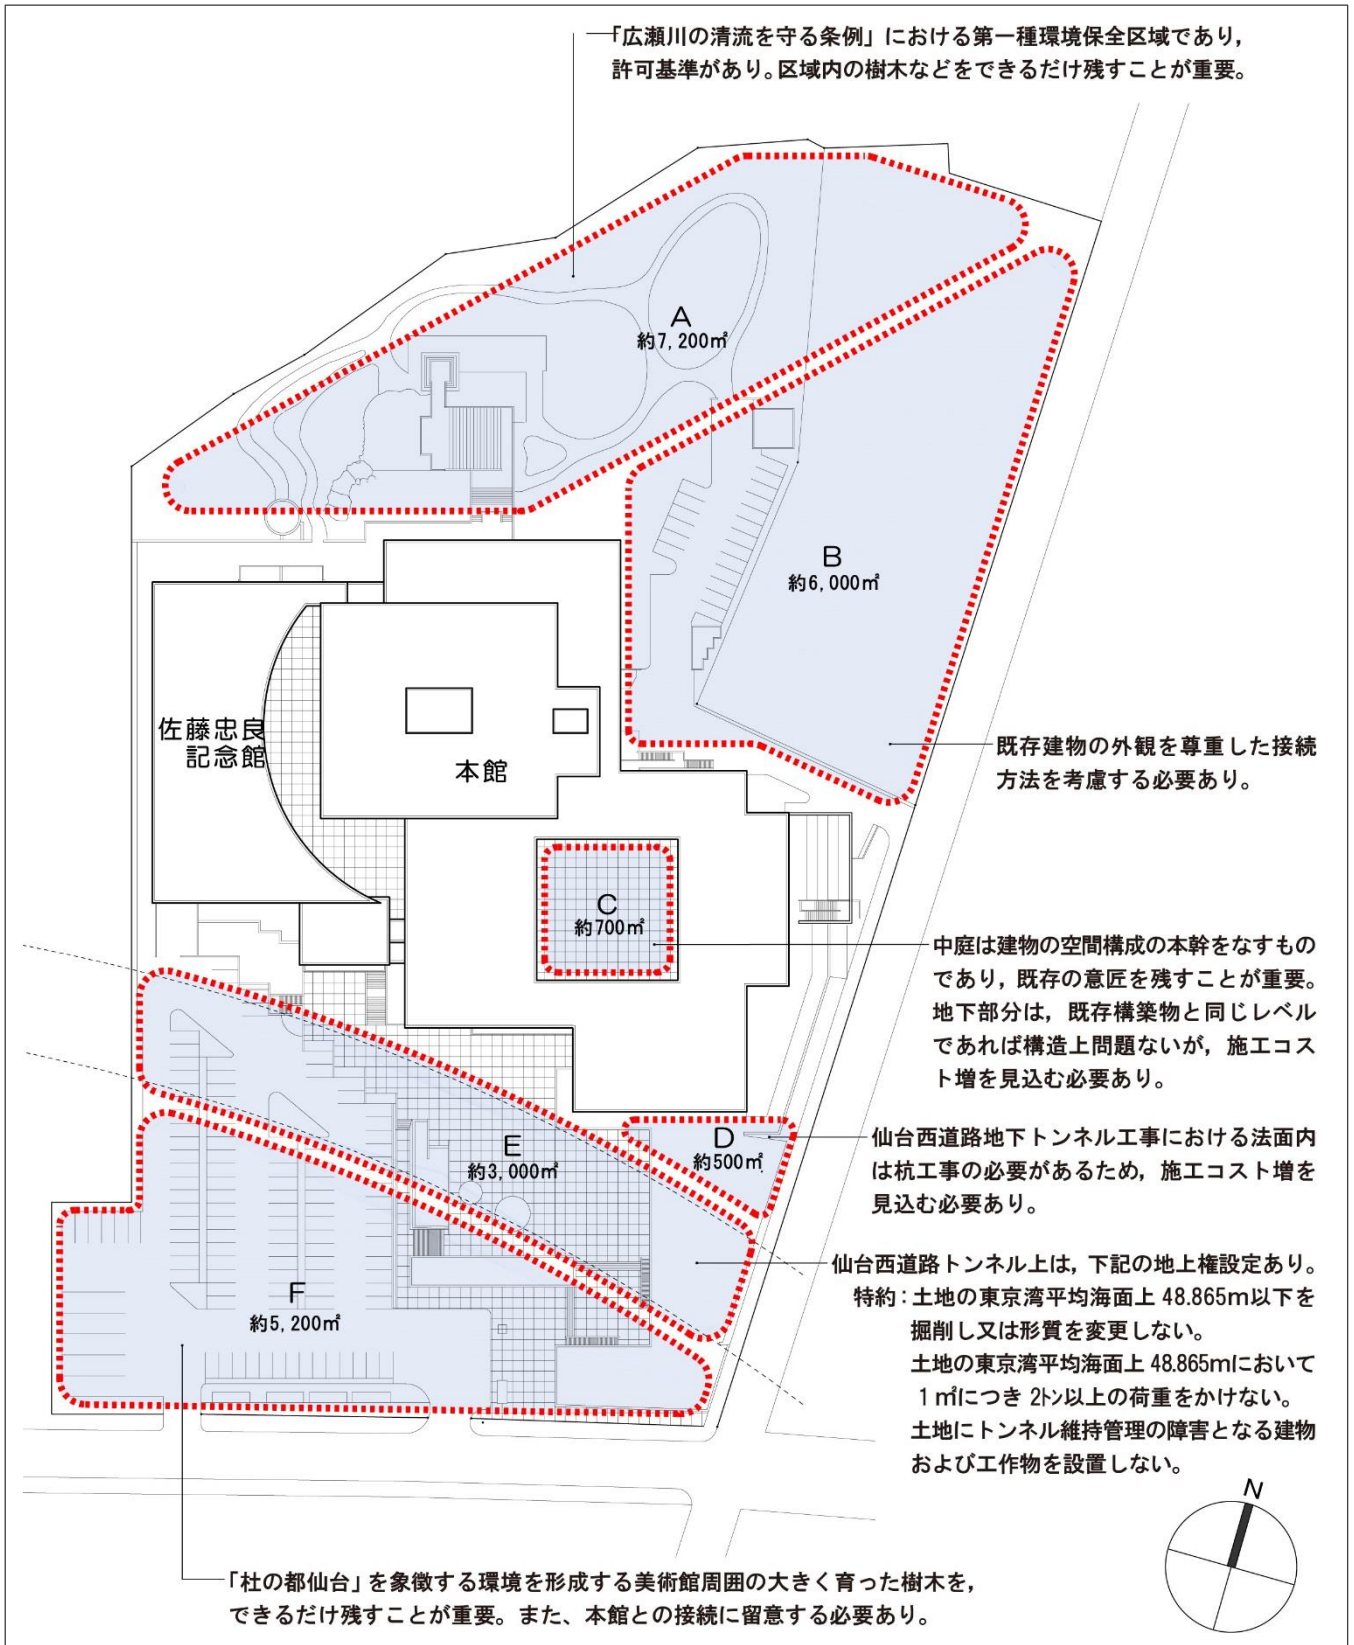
「広瀬川の清流を守る条例」における第一種環境保全区域であり，許可基準があり。区域内の樹木などをできるだけ残すことが重要。

A
約7, 200㎡

B
約6, 000㎡

佐藤忠良記念館

本館

既存建物の外観を尊重した接続方法を考慮する必要あり。

C
約700㎡

中庭は建物の空間構成の本幹をなすものであり，既存の意匠を残すことが重要。地下部分は，既存構築物と同じレベルであれば構造上問題ないが，施工コスト増を見込む必要あり。

D
約500㎡

仙台西道路地下トンネル工事における法面内は杭工事の必要があるため，施工コスト増を見込む必要あり。

E
約3, 000㎡

F
約5, 200㎡

仙台西道路トンネル上は，下記の地上権設定あり。
特約：土地の東京湾平均海面上 48.865m以下を掘削し又は形質を変更しない。
土地の東京湾平均海面上 48.865mにおいて 1㎡につき 2トン以上の荷重をかけない。
土地にトンネル維持管理の障害となる建物および工作物を設置しない。

N

「杜の都仙台」を象徴する環境を形成する美術館周囲の大きく育った樹木を，できるだけ残すことが重要。また、本館との接続に留意する必要あり。